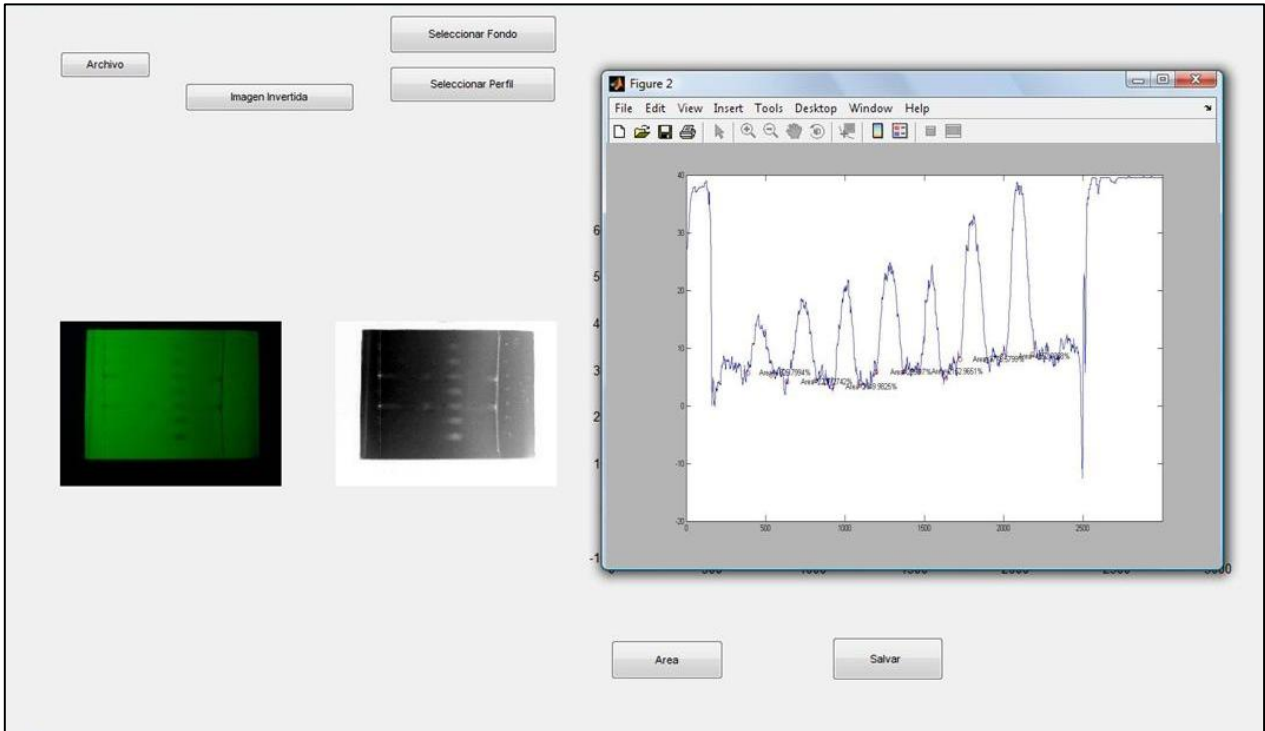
Seleccionar Fondo

Archivo

Imagen Invertida

Seleccionar Perfil

Figure 2

File Edit View Insert Tools Desktop Window Help

40

30

20

10

0

-10

-20

0 500 1000 1500 2000 2500

Area=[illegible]7984%

Area=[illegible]

Area=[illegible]8.9025%

Area=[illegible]%

Area=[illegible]2.9651%

Area=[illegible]

6

5

4

3

2

1

-1

0 500 1000 1500 2000 2500 3000

Area

Salvar